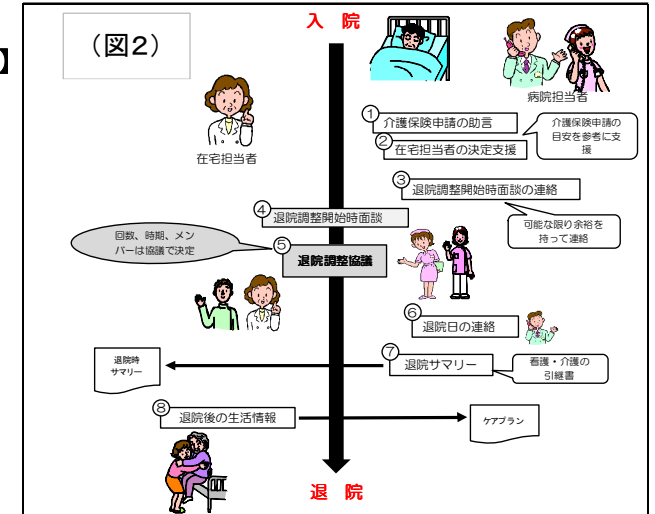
（図2）

入　院

病院担当者

在宅担当者

① 介護保険申請の助言

介護保険申請の目安を参考に支援

② 在宅担当者の決定支援

③ 退院調整開始時面談の連絡

④ 退院調整開始時面談

可能な限り余裕を持って連絡

回数、時期、メンバーは協議で決定

⑤ 退院調整協議

⑥ 退院日の連絡

⑦ 退院サマリー

看護・介護の引継書

退院時サマリー

⑧ 退院後の生活情報

ケアプラン

退　院